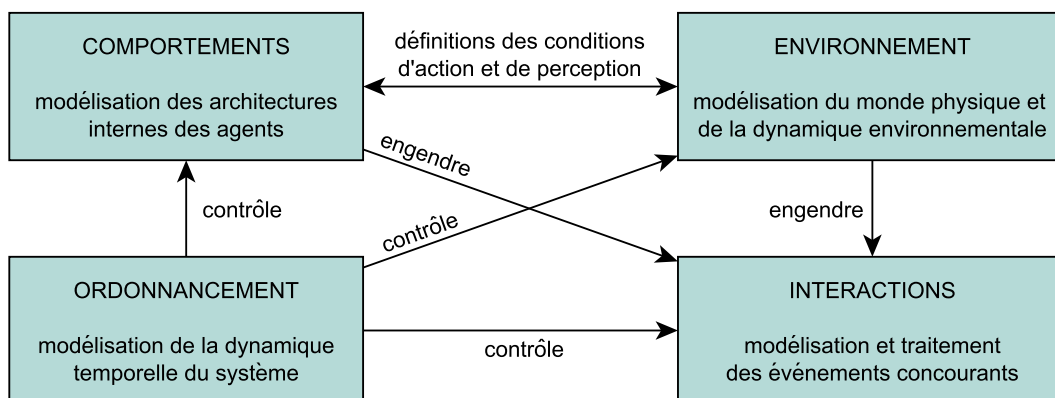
COMPORTEMENTS

modélisation des architectures internes des agents

définitions des conditions d'action et de perception

ENVIRONNEMENT

modélisation du monde physique et de la dynamique environnementale

engendre

contrôle

contrôle

engendre

ORDONNANCEMENT

modélisation de la dynamique temporelle du système

contrôle

INTERACTIONS

modélisation et traitement des événements concourants